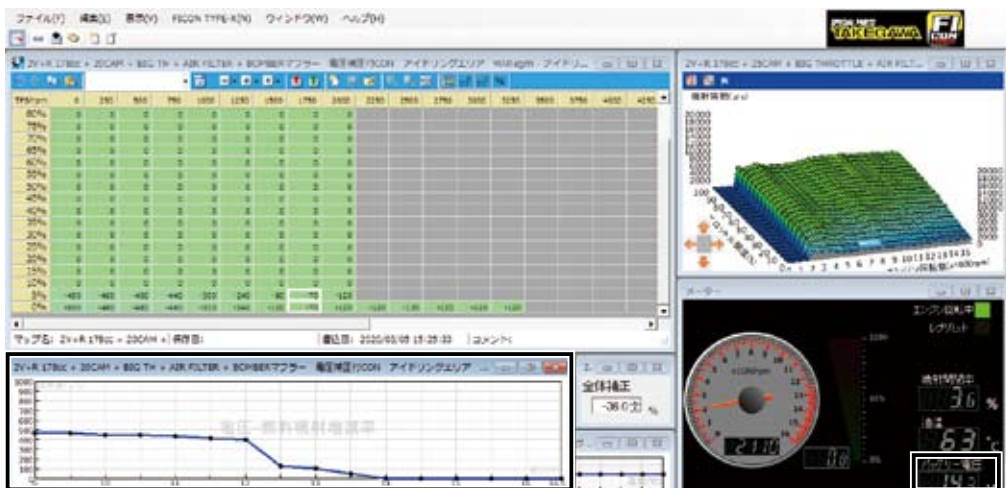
ファイル(F) 編集(E) 表示(V) FICON TYPE-X(N) ウィンドウ(W) ヘルプ(H)

TAKEGAWA FI CON

2V+R 178cc + 2DCAM + BBG TH + AIR FILTER + BOMBERマフラー 電圧補正FICON アイドリングエリア

| TPS\rpm | 0 | 250 | 500 | 750 | 1000 | 1250 | 1500 | 1750 | 2000 | 2250 | 2500 | 2750 | 3000 | 3250 | 3500 | 3750 | 4000 | 4250 |
|---|---|---|---|---|---|---|---|---|---|---|---|---|---|---|---|---|---|---|
| 80% | | | | | | | | | | | | | | | | | | |
| 75% | | | | | | | | | | | | | | | | | | |
| 70% | | | | | | | | | | | | | | | | | | |
| 65% | | | | | | | | | | | | | | | | | | |
| 60% | | | | | | | | | | | | | | | | | | |
| 55% | | | | | | | | | | | | | | | | | | |
| 50% | | | | | | | | | | | | | | | | | | |
| 45% | | | | | | | | | | | | | | | | | | |
| 40% | | | | | | | | | | | | | | | | | | |
| 35% | | | | | | | | | | | | | | | | | | |
| 30% | | | | | | | | | | | | | | | | | | |
| 25% | | | | | | | | | | | | | | | | | | |
| 20% | | | | | | | | | | | | | | | | | | |
| 15% | | | | | | | | | | | | | | | | | | |
| 10% | | | | | | | | | | | | | | | | | | |
| 5% | -480 | -480 | -480 | -440 | -200 | 240 | 80 | -78 | -110 | | | | | | | | | |
| 0% | | | | | | | | | | | | | | | | | | |

マップ名: 2V+R 178cc + 2DCAM + BBG TH | 保存日: | 書込日: 2020/03/05 15:25:33 | コメント:

2V+R 178cc + 2DCAM + BBG TH + AIR FILTER + BOMBERマフラー 電圧補正FICON アイドリングエリア

電圧―燃料噴射増減率

全体補正
-36.0 %

2V+R 178cc + 2DCAM + BBG THROTTLE + AIR FILT...
燃料噴射(μs)

メーター
エンジン回転中
レブリミット
x1000rpm
2110
燃料噴射補正
36 %
油温
63 ℃
バッテリー電圧
14